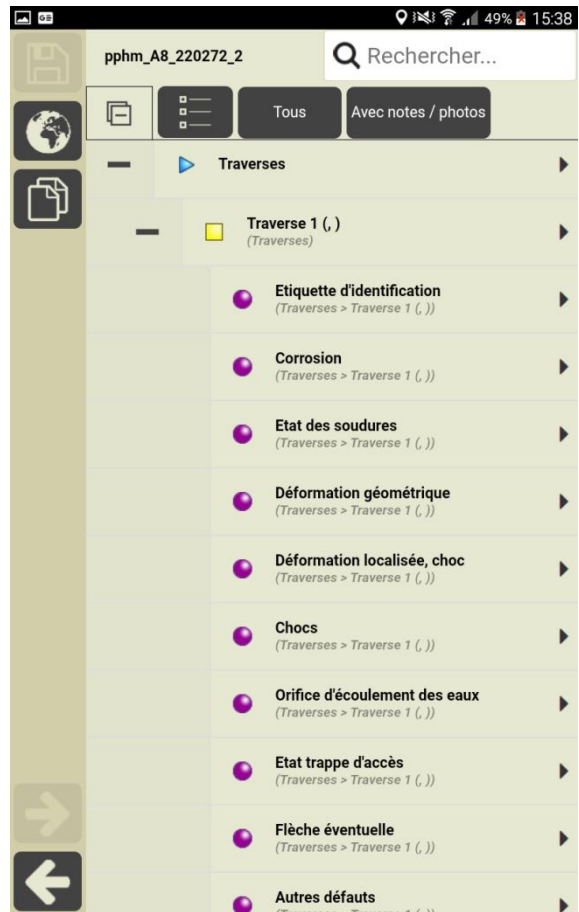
49% 15:38

pphm_A8_220272_2

Rechercher...

Tous

Avec notes / photos

Traverses

Traverse 1 (, )
(Traverses)

Etiquette d'identification
(Traverses > Traverse 1 (, ))

Corrosion
(Traverses > Traverse 1 (, ))

Etat des soudures
(Traverses > Traverse 1 (, ))

Déformation géométrique
(Traverses > Traverse 1 (, ))

Déformation localisée, choc
(Traverses > Traverse 1 (, ))

Chocs
(Traverses > Traverse 1 (, ))

Orifice d'écoulement des eaux
(Traverses > Traverse 1 (, ))

Etat trappe d'accès
(Traverses > Traverse 1 (, ))

Flèche éventuelle
(Traverses > Traverse 1 (, ))

Autres défauts
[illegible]